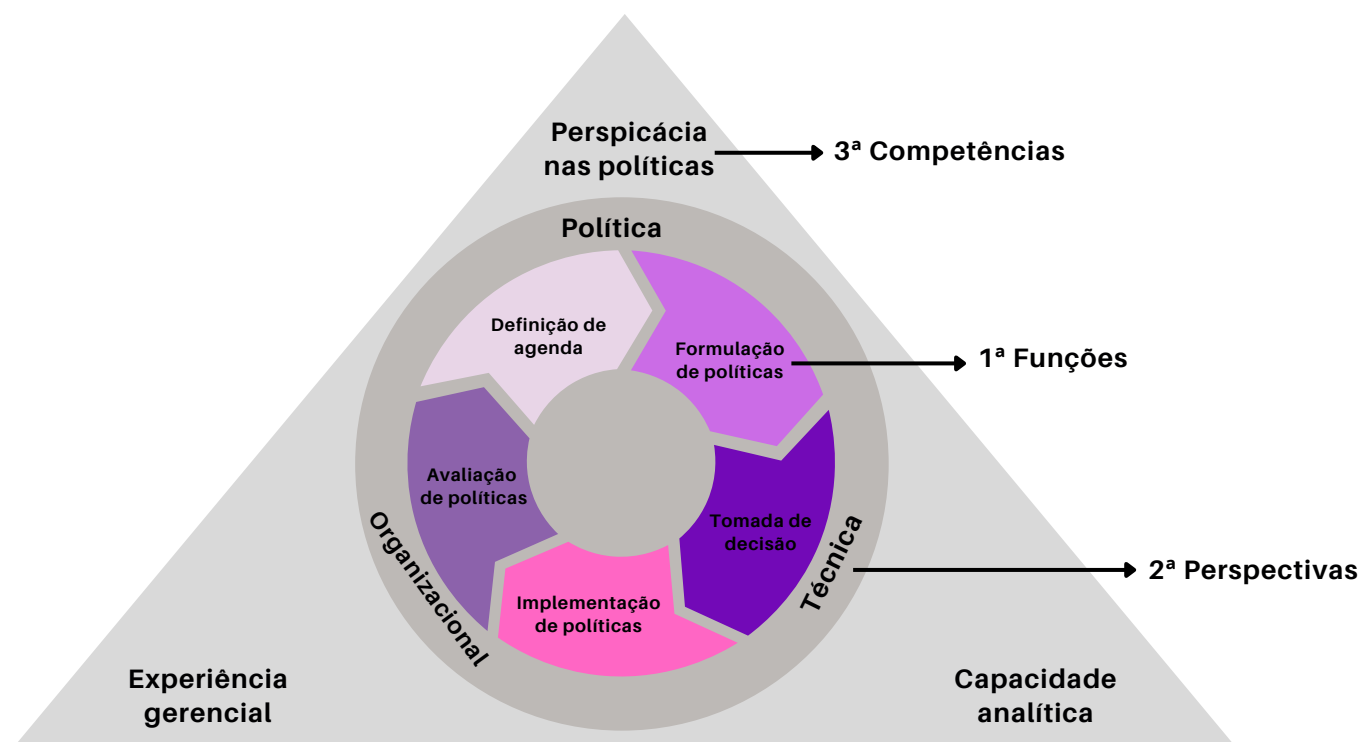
Perspicácia nas políticas

3ª Competências

Política

Definição de agenda

Formulação de políticas

1ª Funções

Avaliação de políticas

Tomada de decisão

Implementação de políticas

Organizacional

Técnica

2ª Perspectivas

Experiência gerencial

Capacidade analítica